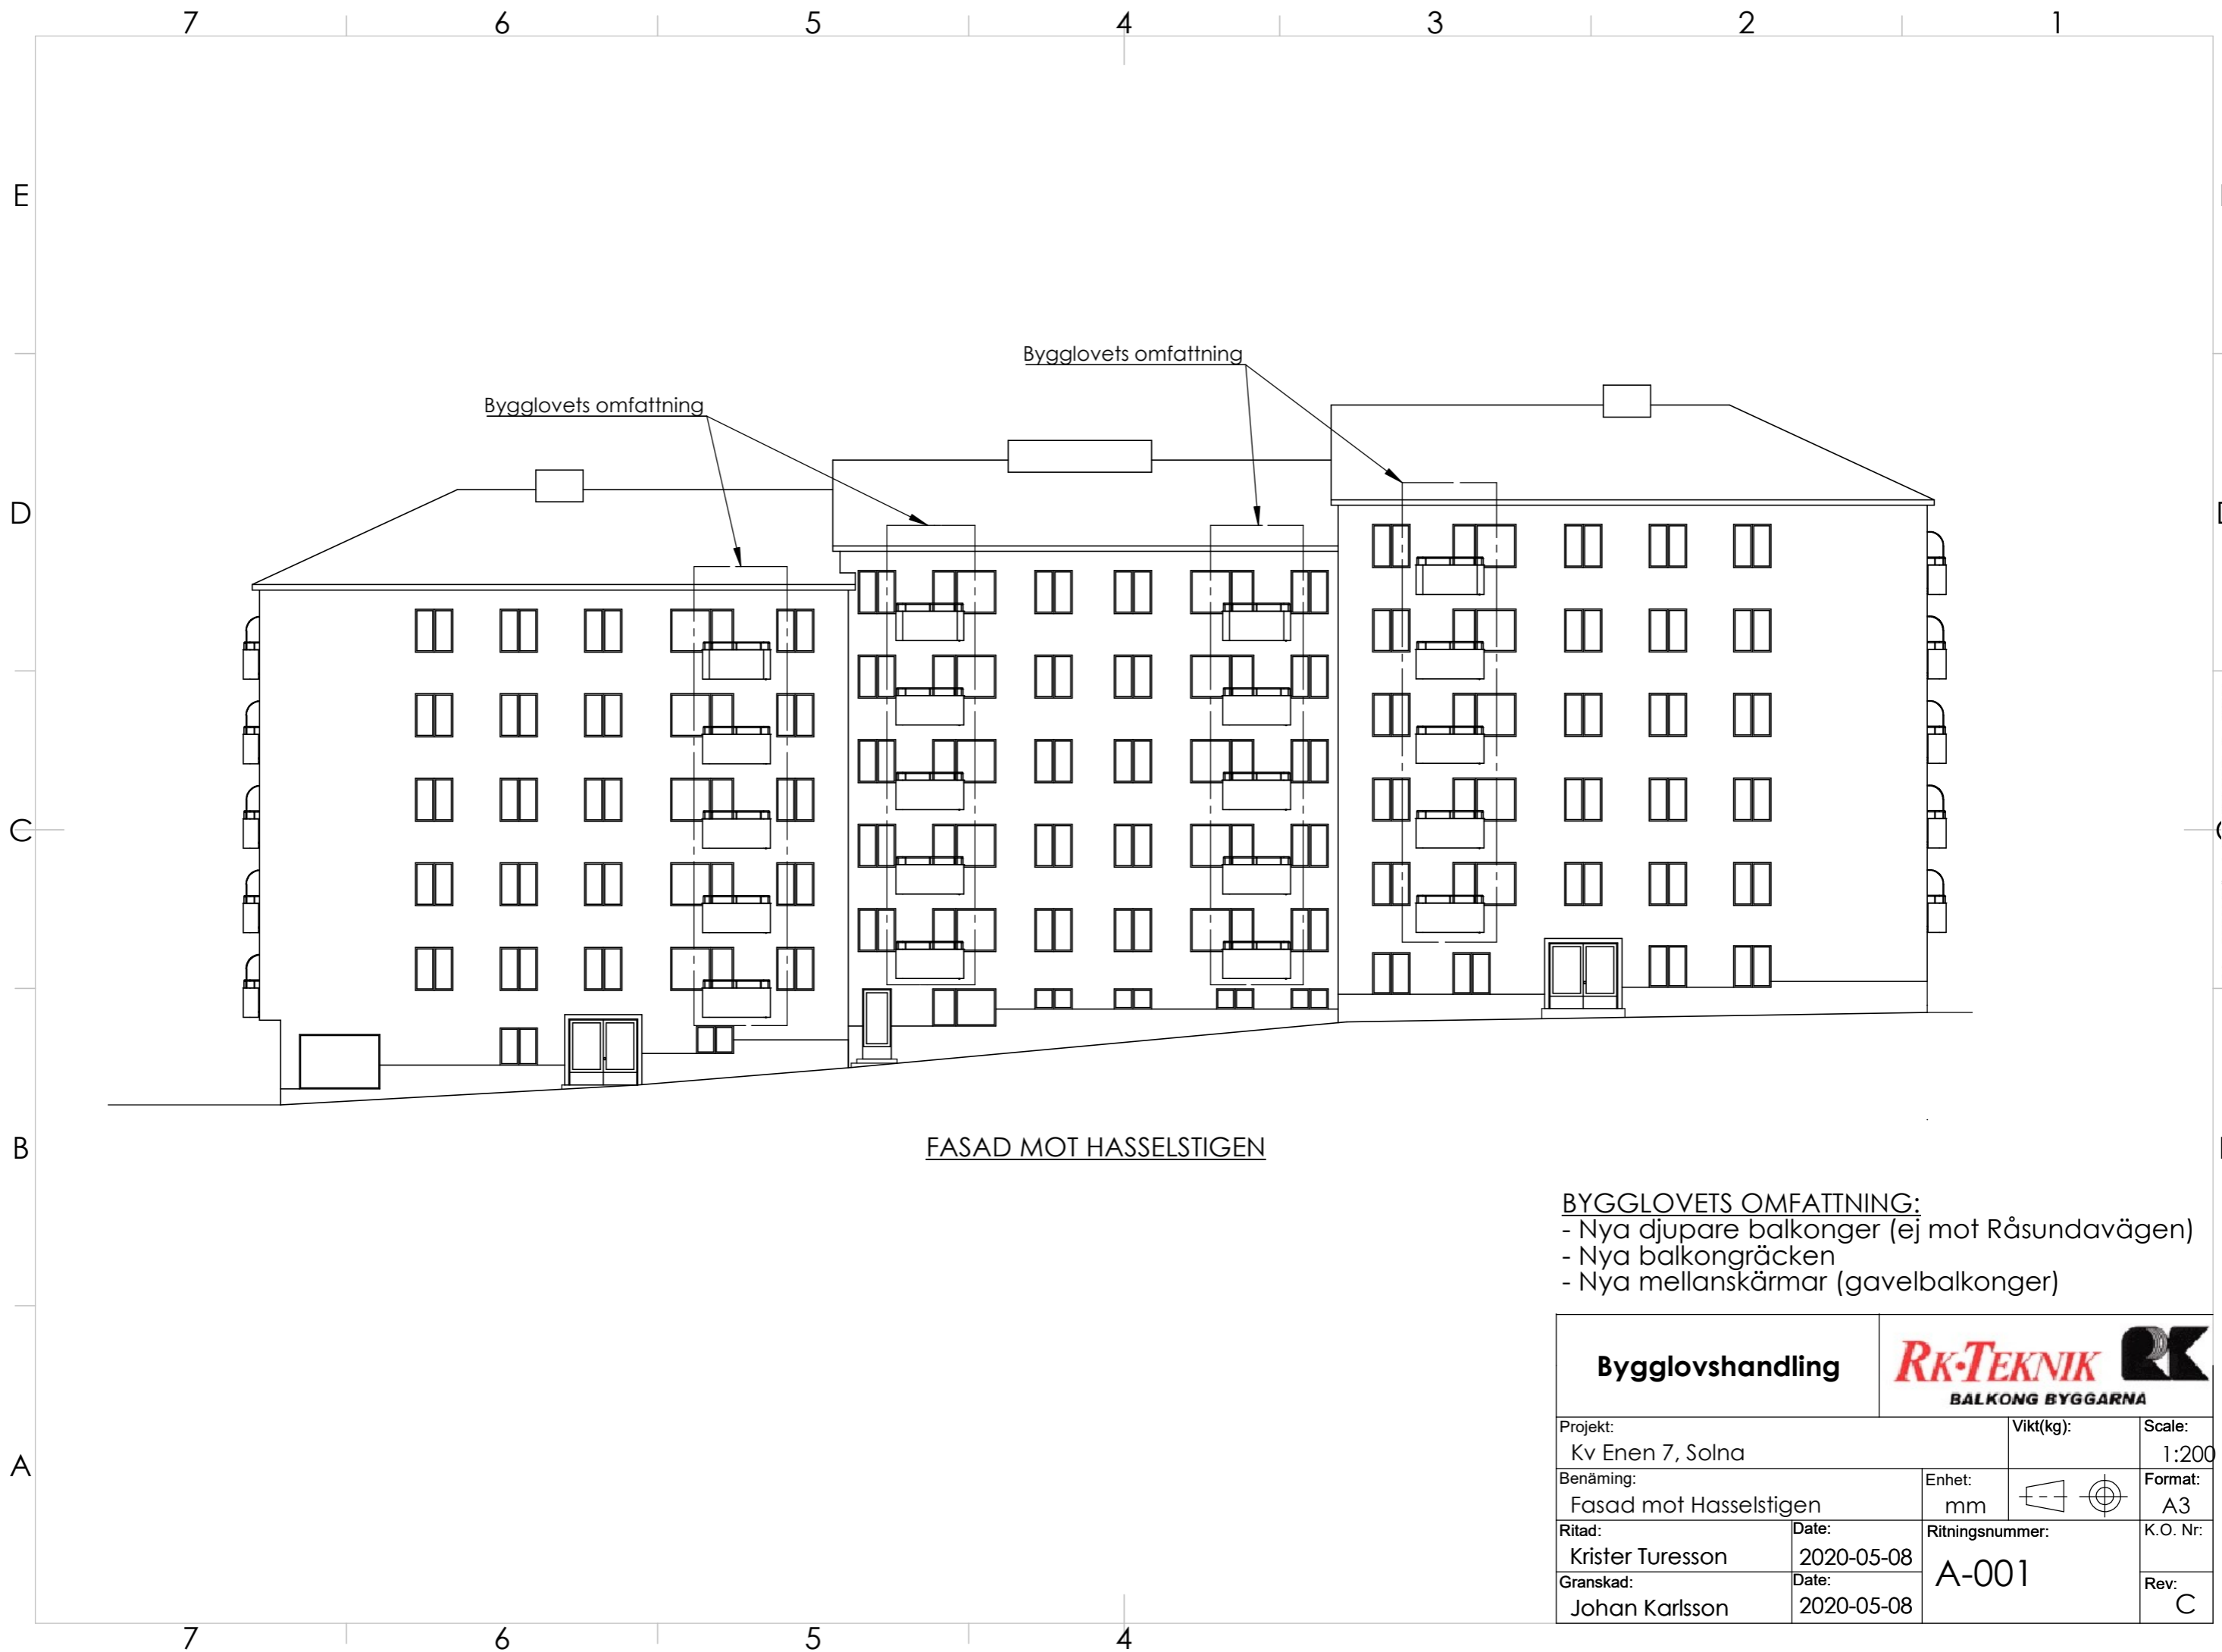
7 6 5 4 3 2 1

E

D

C

B

A

Bygglovets omfattning

Bygglovets omfattning

FASAD MOT HASSELSTIGEN

BYGGLOVETS OMFATTNING:
- Nya djupare balkonger (ej mot Råsundavägen)
- Nya balkongräcken
- Nya mellanskärmar (gavelbalkonger)

| Bygglovshandling | RK·TEKNIK BALKONG BYGGARNA | | |
|---|---|---|---|
| Projekt: Kv Enen 7, Solna | | Vikt(kg): | Scale: 1:200 |
| Benäming: Fasad mot Hasselstigen | | Enhet: mm | Format: A3 |
| Ritad: Krister Turesson | Date: 2020-05-08 | Ritningsnummer: A-001 | K.O. Nr: |
| Granskad: Johan Karlsson | Date: 2020-05-08 | | Rev: C |

7 6 5 4